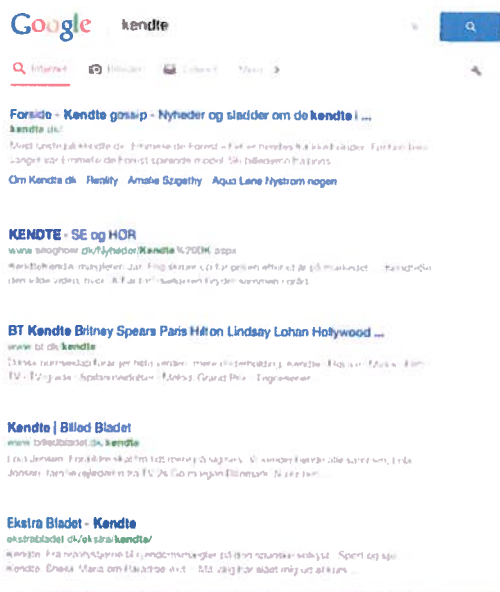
Google kendte

Internet Billeder Videoer Mere

Forside - Kendte gossip - Nyheder og sladder om de kendte i ...
kendte.dk/
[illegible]

Om Kendte.dk Reality Amalie Szigethy Aqua Lene Nystrøm nøgen

KENDTE - SE og HØR
www.seoghoer.dk/Nyheder/Kendte%20DK.aspx
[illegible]

BT Kendte Britney Spears Paris Hilton Lindsay Lohan Hollywood ...
www.bt.dk/kendte
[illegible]

Kendte | Billed Bladet
www.billedbladet.dk/kendte
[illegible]

Ekstra Bladet - Kendte
ekstrabladet.dk/ekstra/kendte/
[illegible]